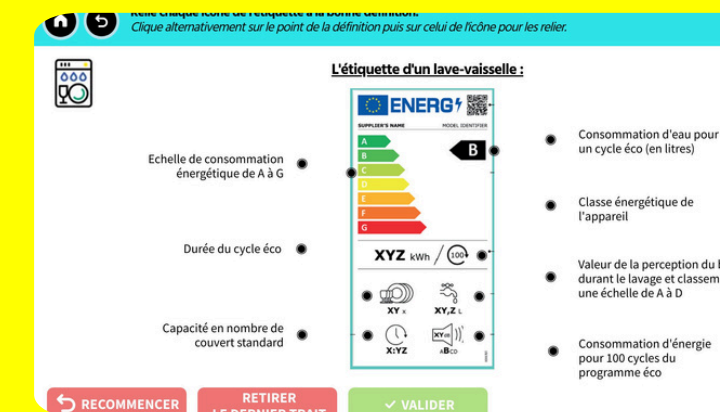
Relie chaque icône de l'étiquette à la bonne définition.
Clique alternativement sur le point de la définition puis sur celui de l'icône pour les relier.

L'étiquette d'un lave-vaisselle :

ENERG

SUPPLIER'S NAME MODEL IDENTIFIER

A
B
C
D
E
F
G

B

XYZ kWh 100

XY XY,Z L

X:YZ ABCD

Echelle de consommation énergétique de A à G

Durée du cycle éco

Capacité en nombre de couvert standard

Consommation d'eau pour un cycle éco (en litres)

Classe énergétique de l'appareil

Valeur de la perception du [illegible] durant le lavage et classem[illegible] une échelle de A à D

Consommation d'énergie pour 100 cycles du programme éco

RECOMMENCER

RETIRER LE DERNIER TRAIT

VALIDER